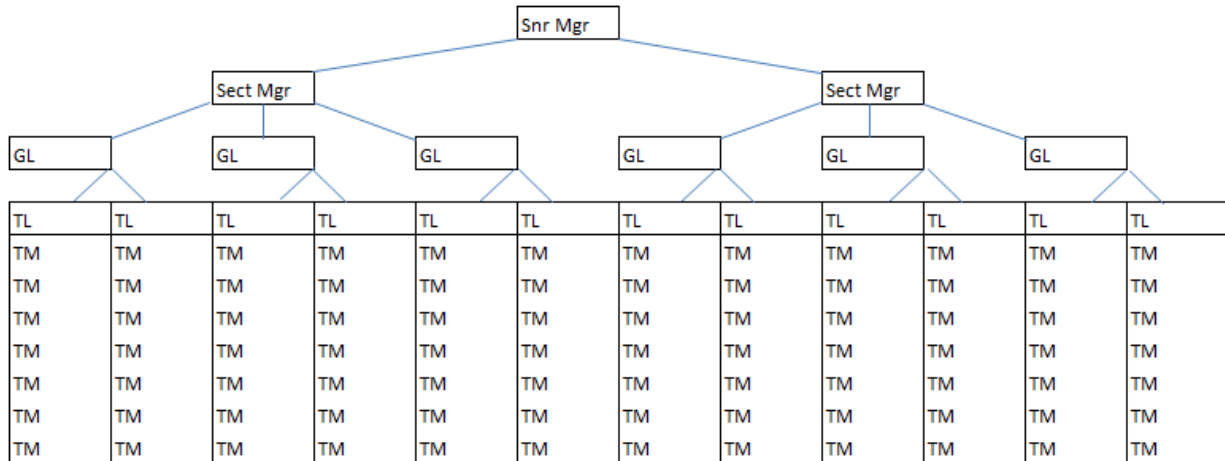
Snr Mgr

Sect Mgr

Sect Mgr

GL

GL

GL

GL

GL

GL

| TL | TL | TL | TL | TL | TL | TL | TL | TL | TL | TL | TL |
|---|---|---|---|---|---|---|---|---|---|---|---|
| TM | TM | TM | TM | TM | TM | TM | TM | TM | TM | TM | TM |
| TM | TM | TM | TM | TM | TM | TM | TM | TM | TM | TM | TM |
| TM | TM | TM | TM | TM | TM | TM | TM | TM | TM | TM | TM |
| TM | TM | TM | TM | TM | TM | TM | TM | TM | TM | TM | TM |
| TM | TM | TM | TM | TM | TM | TM | TM | TM | TM | TM | TM |
| TM | TM | TM | TM | TM | TM | TM | TM | TM | TM | TM | TM |
| TM | TM | TM | TM | TM | TM | TM | TM | TM | TM | TM | TM |